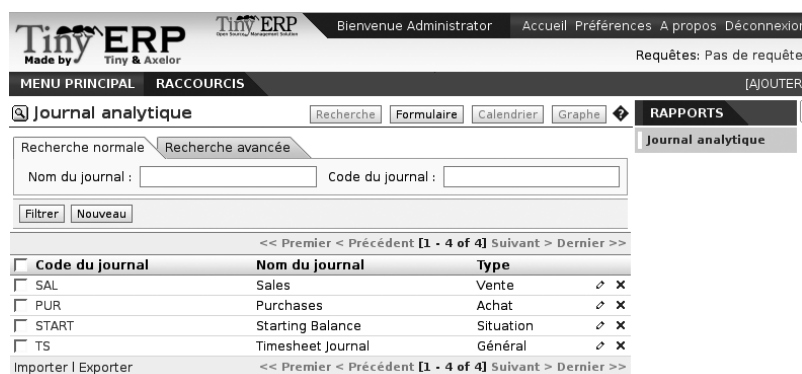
Tiny ERP
Made by Tiny & Axelor

Tiny ERP
Open Source Management Solution

Bienvenue Administrator

Accueil Préférences A propos Déconnexion

Requêtes: Pas de requête

MENU PRINCIPAL RACCOURCIS

[AJOUTER

Journal analytique

Recherche Formulaire Calendrier Graphe

RAPPORTS

Journal analytique

Recherche normale Recherche avancée

Nom du journal :

Code du journal :

Filtrer Nouveau

<< Premier < Précédent [1 - 4 of 4] Suivant > Dernier >>

| Code du journal | Nom du journal | Type |
|---|---|---|
| SAL | Sales | Vente |
| PUR | Purchases | Achat |
| START | Starting Balance | Situation |
| TS | Timesheet Journal | Général |

Importer | Exporter

<< Premier < Précédent [1 - 4 of 4] Suivant > Dernier >>